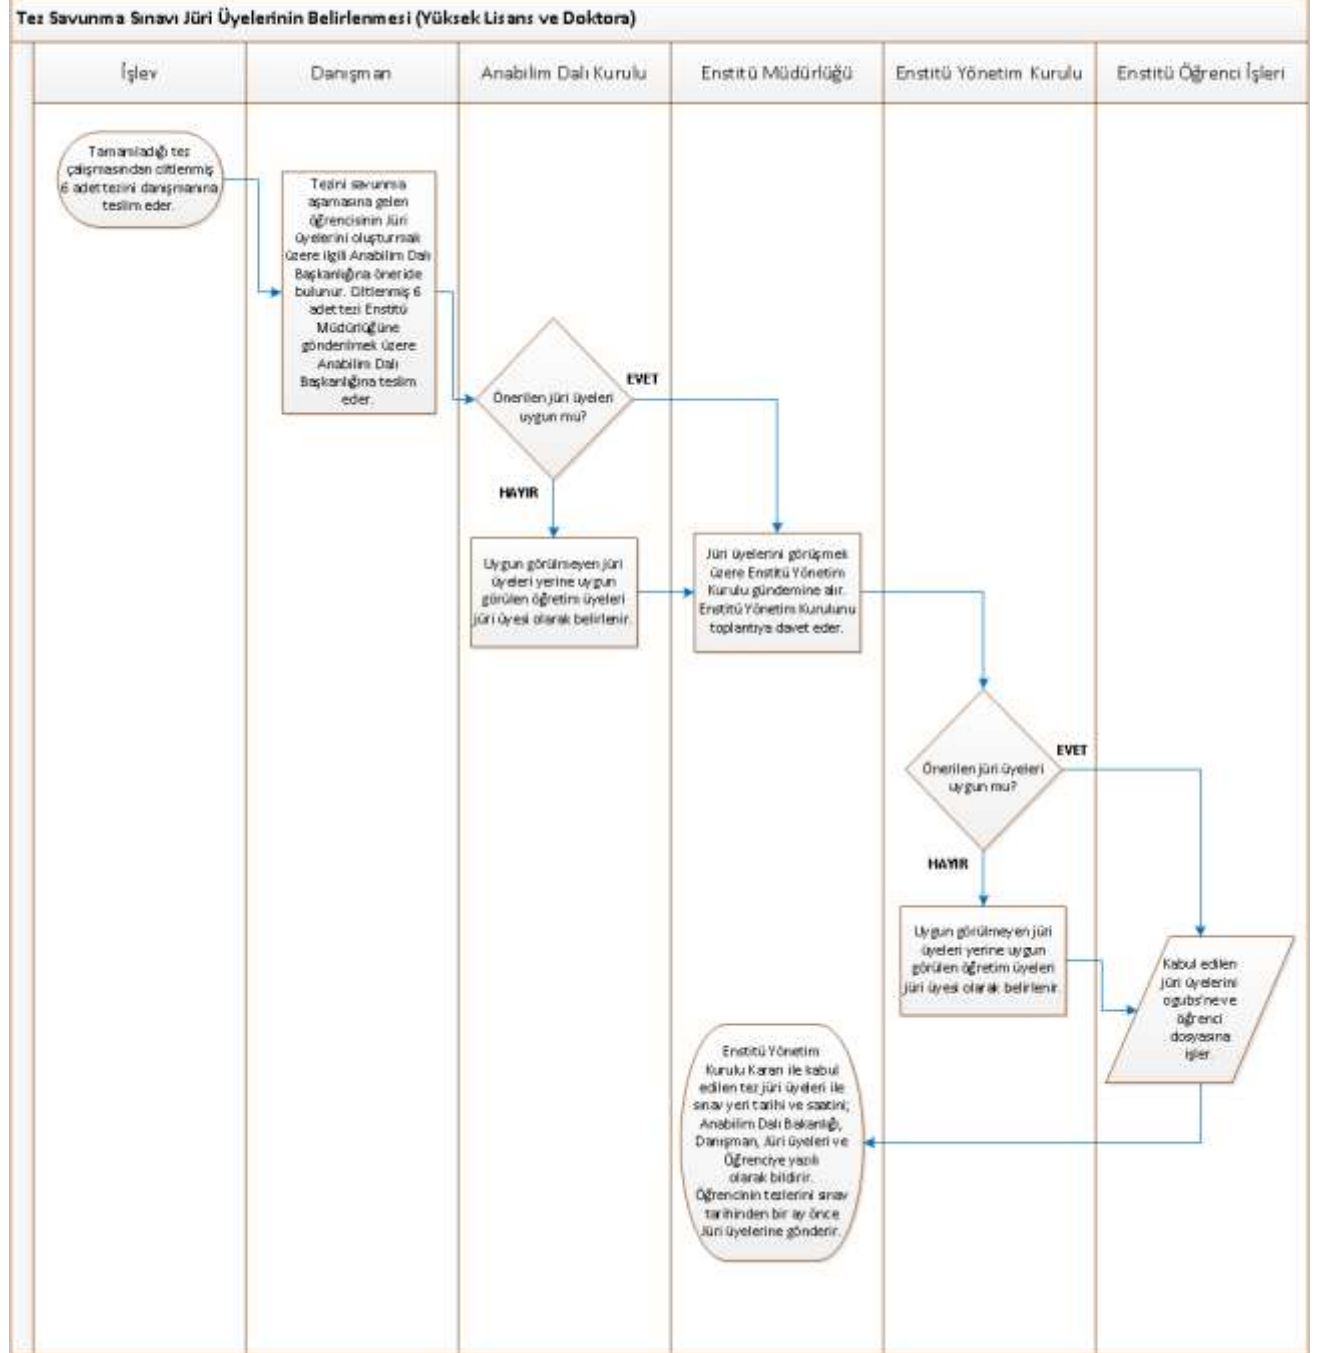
Tez Savunma Sınavı Jüri Üyelerinin Belirlenmesi (Yüksek Lisans ve Doktora)

| İşlev | Danışman | Anabilim Dalı Kurulu | Enstitü Müdürlüğü | Enstitü Yönetim Kurulu | Enstitü Öğrenci İşleri |
|---|---|---|---|---|---|

Tamamladığı tez çalışmasından ciltlenmiş 6 adet tezini danışmanına teslim eder.

Tezini savunma aşamasına gelen öğrencisinin Jüri üyelerini oluşturmak üzere ilgili Anabilim Dalı Başkanlığına öneride bulunur. Ciltlenmiş 6 adet tezi Enstitü Müdürlüğüne gönderilmek üzere Anabilim Dalı Başkanlığına teslim eder.

Önerilen jüri üyeleri uygun mu?

EVET

HAYIR

Uygun görülmeyen jüri üyeleri yerine uygun görülen öğretim üyeleri jüri üyesi olarak belirlenir.

Jüri üyelerini görüşmek üzere Enstitü Yönetim Kurulu gündemine alır. Enstitü Yönetim Kurulunu toplantıya davet eder.

Önerilen jüri üyeleri uygun mu?

EVET

HAYIR

Uygun görülmeyen jüri üyeleri yerine uygun görülen öğretim üyeleri jüri üyesi olarak belirlenir.

Kabul edilen jüri üyelerini ogubs'ne ve öğrenci dosyasına işler.

Enstitü Yönetim Kurulu Kararı ile kabul edilen tez jüri üyeleri ile sınav yeri tarihi ve saatini; Anabilim Dalı Bakanlığı, Danışman, Jüri üyeleri ve Öğrenciye yazılı olarak bildirir. Öğrencinin tezlerini sınav tarihinden bir ay önce Jüri üyelerine gönderir.